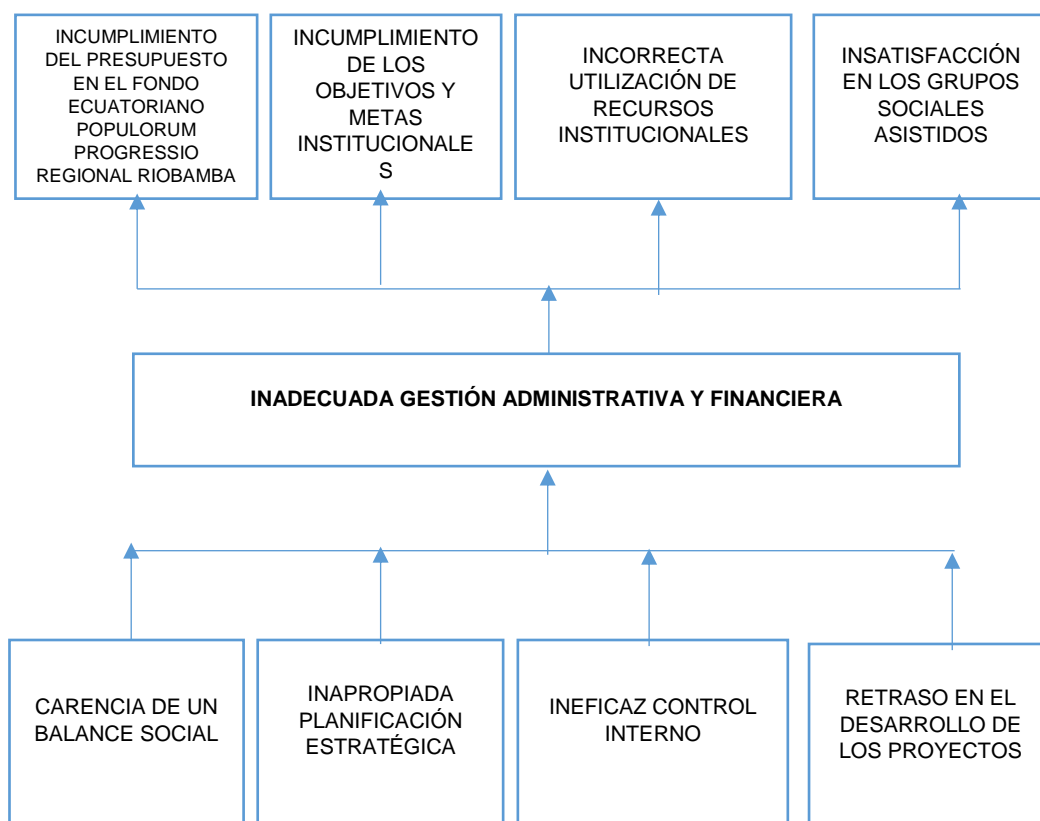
INCUMPLIMIENTO DEL PRESUPUESTO EN EL FONDO ECUATORIANO POPULORUM PROGRESSIO REGIONAL RIOBAMBA

INCUMPLIMIENTO DE LOS OBJETIVOS Y METAS INSTITUCIONALE S

INCORRECTA UTILIZACIÓN DE RECURSOS INSTITUCIONALES

INSATISFACCIÓN EN LOS GRUPOS SOCIALES ASISTIDOS

INADECUADA GESTIÓN ADMINISTRATIVA Y FINANCIERA

CARENCIA DE UN BALANCE SOCIAL

INAPROPIADA PLANIFICACIÓN ESTRATÉGICA

INEFICAZ CONTROL INTERNO

RETRASO EN EL DESARROLLO DE LOS PROYECTOS